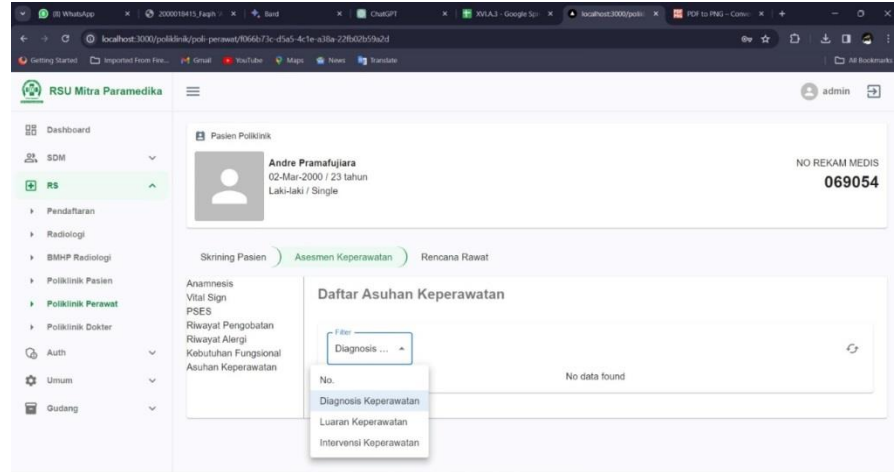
(8) WhatsApp | 2000018415_Faqih | Bard | ChatGPT | XVI.A.3 - Google Sp | localhost:3000/poli | PDF to PNG – Conv

localhost:3000/poliklinik/poli-perawat/f066b73c-d5a5-4c1e-a38a-22fb02b59a2d

Getting Started | Imported From Fire... | Gmail | YouTube | Maps | News | Translate | All Bookmarks

RSU Mitra Paramedika

admin

Dashboard
SDM
RS
Pendaftaran
Radiologi
BMHP Radiologi
Poliklinik Pasien
Poliklinik Perawat
Poliklinik Dokter
Auth
Umum
Gudang

Pasien Poliklinik

Andre Pramafujiara
02-Mar-2000 / 23 tahun
Laki-laki / Single

NO REKAM MEDIS
069054

Skrining Pasien | Asesmen Keperawatan | Rencana Rawat

Anamnesis
Vital Sign
PSES
Riwayat Pengobatan
Riwayat Alergi
Kebutuhan Fungsional
Asuhan Keperawatan

Daftar Asuhan Keperawatan

Filter
Diagnosis ...

No.
No data found

Diagnosis Keperawatan
Luaran Keperawatan
Intervensi Keperawatan